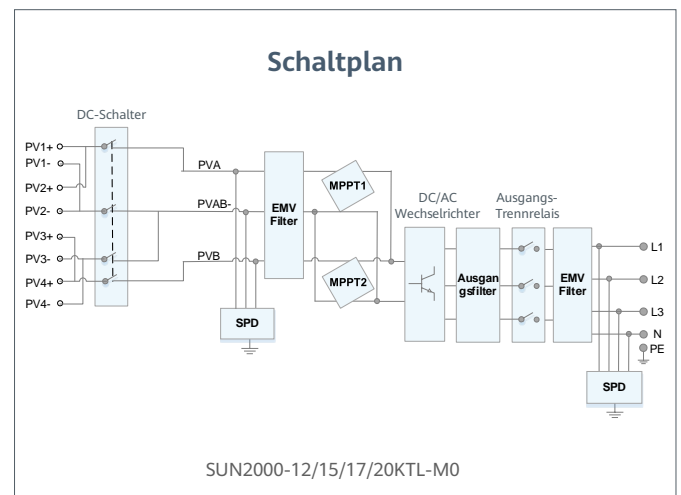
Schaltplan

DC-Schalter

PV1+
PV1-
PV2+
PV2-
PV3+
PV3-
PV4+
PV4-

PVA
PVAB-
PVB

EMV Filter

MPPT1
MPPT2

SPD

DC/AC Wechselrichter

Ausgangsfilter

Ausgangs-Trennrelais

EMV Filter

L1
L2
L3
N
PE

SPD

SUN2000-12/15/17/20KTL-M0